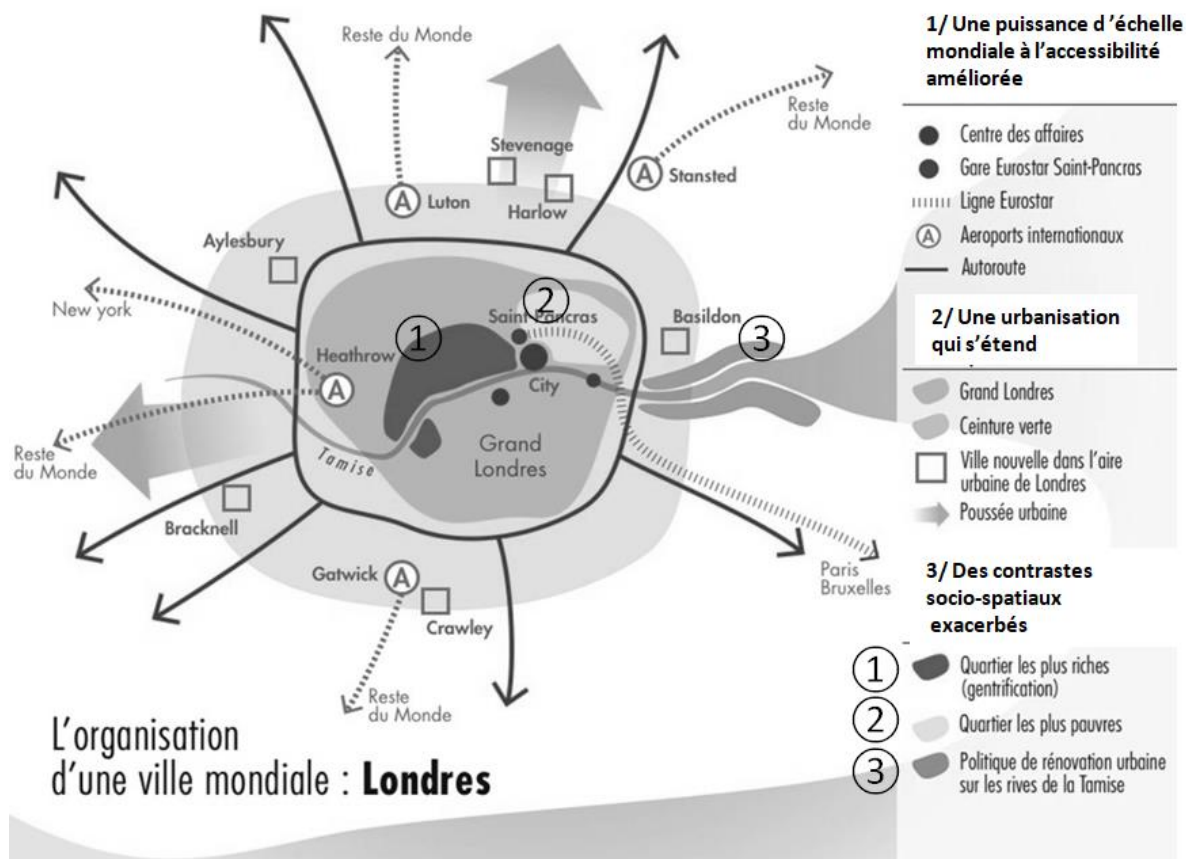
Reste du Monde

Reste du Monde

Stevenage

Luton

Harlow

Stansted

Aylesbury

New york

Saint Pancras

Basildon

Heathrow

City

Grand Londres

Tamise

Reste du Monde

Bracknell

Gatwick

Crawley

Reste du Monde

Paris Bruxelles

1 2 3

L'organisation d'une ville mondiale : **Londres**

1/ Une puissance d'échelle mondiale à l'accessibilité améliorée

Centre des affaires

Gare Eurostar Saint-Pancras

Ligne Eurostar

Aeroports internationaux

Autoroute

2/ Une urbanisation qui s'étend

Grand Londres

Ceinture verte

Ville nouvelle dans l'aire urbaine de Londres

Poussée urbaine

3/ Des contrastes socio-spatiaux exacerbés

1 Quartier les plus riches (gentrification)

2 Quartier les plus pauvres

3 Politique de rénovation urbaine sur les rives de la Tamise